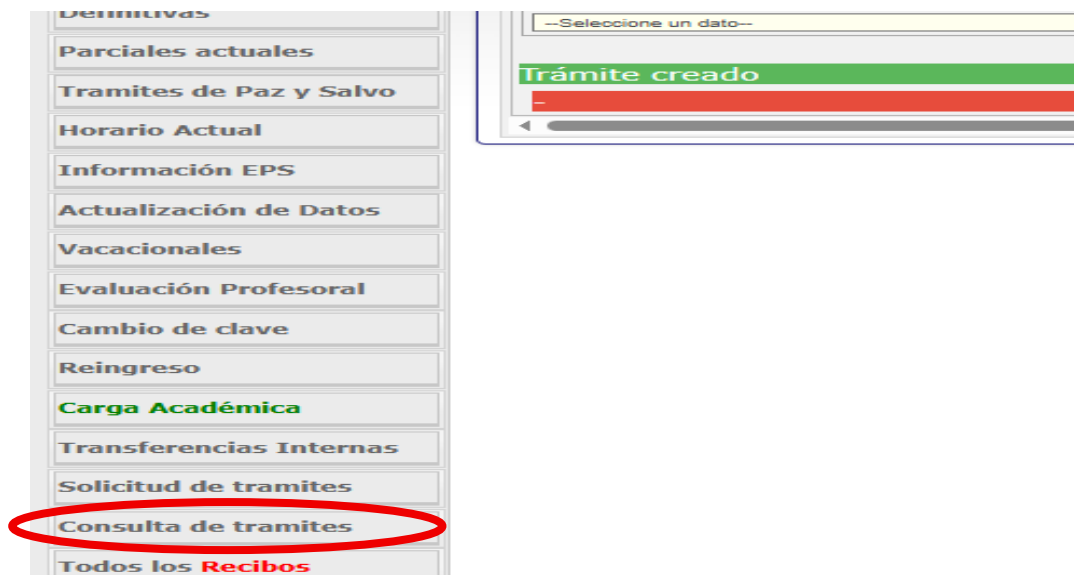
Definitivas
Parciales actuales
Tramites de Paz y Salvo
Horario Actual
Información EPS
Actualización de Datos
Vacacionales
Evaluación Profesoral
Cambio de clave
Reingreso
Carga Académica
Transferencias Internas
Solicitud de tramites
Consulta de tramites
Todos los Recibos

--Seleccione un dato--
Trámite creado
-